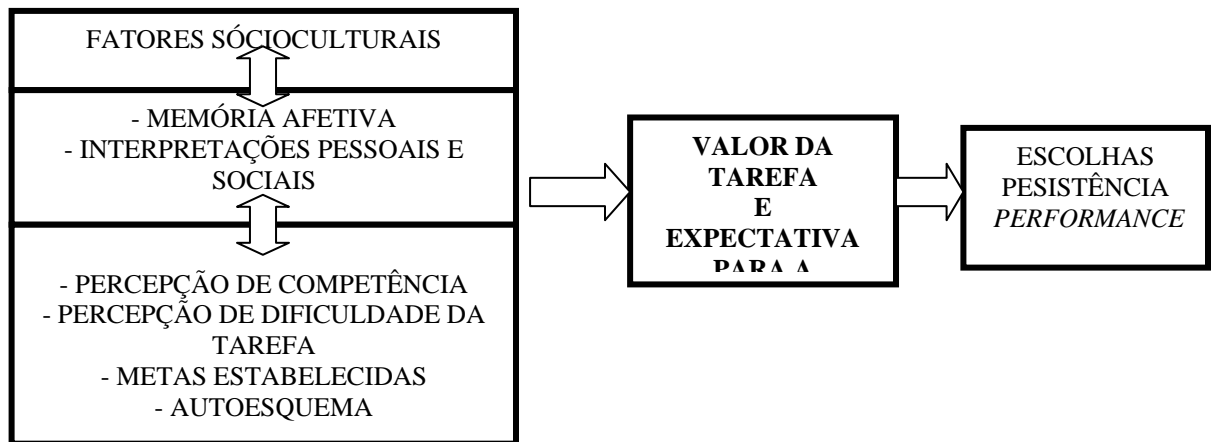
FATORES SÓCIOCULTURAIS

- MEMÓRIA AFETIVA
- INTERPRETAÇÕES PESSOAIS E SOCIAIS

- PERCEPÇÃO DE COMPETÊNCIA
- PERCEPÇÃO DE DIFICULDADE DA TAREFA
- METAS ESTABELECIDAS
- AUTOESQUEMA

VALOR DA TAREFA
E
EXPECTATIVA
PARA A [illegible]

ESCOLHAS
PESISTÊNCIA
*PERFORMANCE*